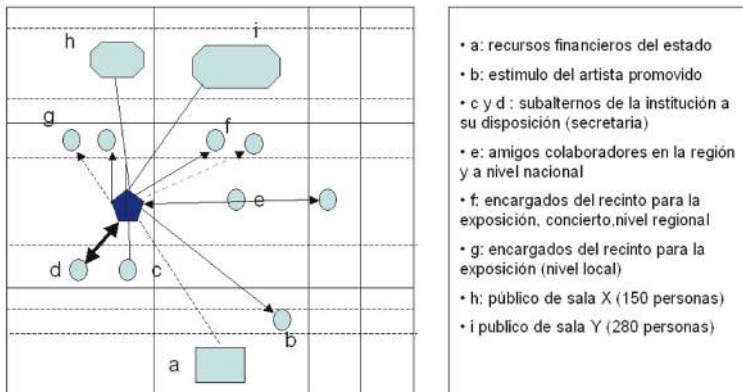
h

i

g

f

e

d

c

b

a

• a: recursos financieros del estado

• b: estimulo del artista promovido

• c y d : subalternos de la institución a su disposición (secretaria)

• e: amigos colaboradores en la región y a nivel nacional

• f: encargados del recinto para la exposición, concierto,nivel regional

• g: encargados del recinto para la exposición (nivel local)

• h: público de sala X (150 personas)

• i publico de sala Y (280 personas)